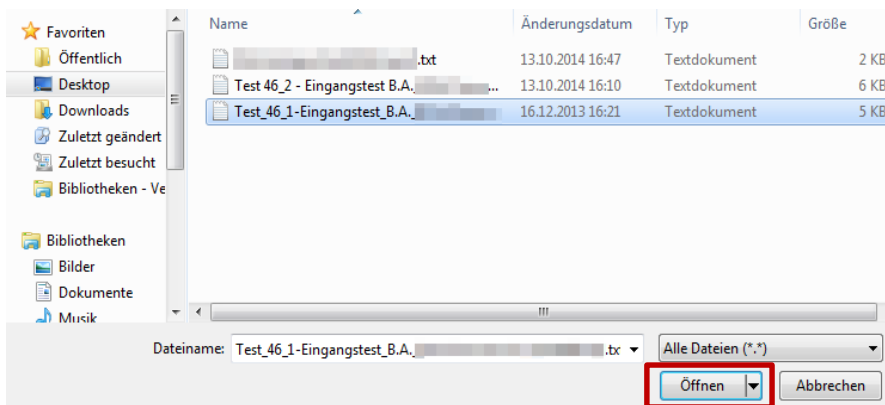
Favoriten
Öffentlich
Desktop
Downloads
Zuletzt geändert
Zuletzt besucht
Bibliotheken - Ve

Bibliotheken
Bilder
Dokumente
Musik

| Name | Änderungsdatum | Typ | Größe |
|---|---|---|---|
| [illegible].txt | 13.10.2014 16:47 | Textdokument | 2 KB |
| Test 46_2 - Eingangstest B.A. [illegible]... | 13.10.2014 16:10 | Textdokument | 6 KB |
| Test_46_1-Eingangstest_B.A.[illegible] | 16.12.2013 16:21 | Textdokument | 5 KB |

Dateiname: Test_46_1-Eingangstest_B.A.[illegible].tx
Alle Dateien (*.*)
Öffnen
Abbrechen